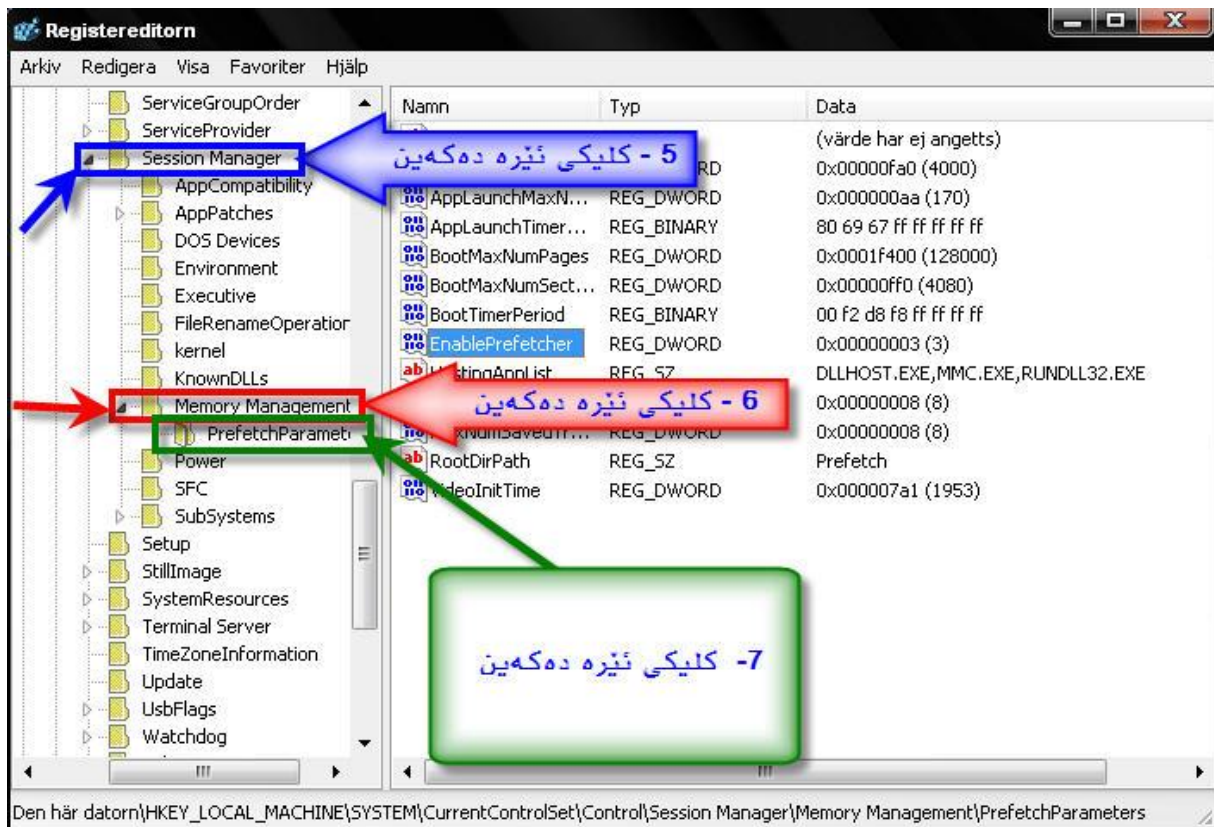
Registereditorn

Arkiv Redigera Visa Favoriter Hjälp

ServiceGroupOrder
ServiceProvider
Session Manager
AppCompatibility
AppPatches
DOS Devices
Environment
Executive
FileRenameOperatior
kernel
KnownDLLs
Memory Management
PrefetchParamet
Power
SFC
SubSystems
Setup
StillImage
SystemResources
Terminal Server
TimeZoneInformation
Update
UsbFlags
Watchdog

| Namn | Typ | Data |
|---|---|---|
| | | (värde har ej angetts) |
| | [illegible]RD | 0x00000fa0 (4000) |
| AppLaunchMaxN... | REG_DWORD | 0x000000aa (170) |
| AppLaunchTimer... | REG_BINARY | 80 69 67 ff ff ff ff ff |
| BootMaxNumPages | REG_DWORD | 0x0001f400 (128000) |
| BootMaxNumSect... | REG_DWORD | 0x00000ff0 (4080) |
| BootTimerPeriod | REG_BINARY | 00 f2 d8 f8 ff ff ff ff |
| EnablePrefetcher | REG_DWORD | 0x00000003 (3) |
| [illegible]stingAppList | REG_SZ | DLLHOST.EXE,MMC.EXE,RUNDLL32.EXE |
| | | 0x00000008 (8) |
| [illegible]NumSaved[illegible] | REG_DWORD | 0x00000008 (8) |
| RootDirPath | REG_SZ | Prefetch |
| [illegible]eoInitTime | REG_DWORD | 0x000007a1 (1953) |

5 - کلیکی ئێره دەکەین

6 - کلیکی ئێره دەکەین

7- کلیکی ئێره دەکەین

Den här datorn\HKEY_LOCAL_MACHINE\SYSTEM\CurrentControlSet\Control\Session Manager\Memory Management\PrefetchParameters